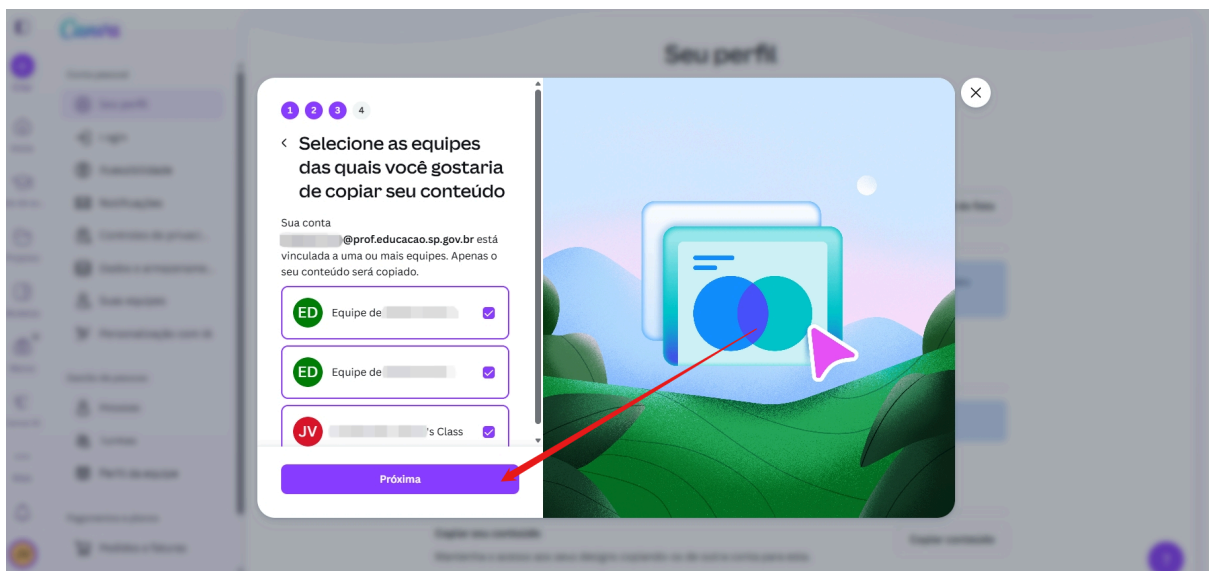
Canva

Seu perfil

1 2 3 4

Selecione as equipes das quais você gostaria de copiar seu conteúdo

Sua conta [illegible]@prof.educacao.sp.gov.br está vinculada a uma ou mais equipes. Apenas o seu conteúdo será copiado.

ED Equipe de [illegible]

ED Equipe de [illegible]

JV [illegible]'s Class

Próxima

Copiar conteúdo